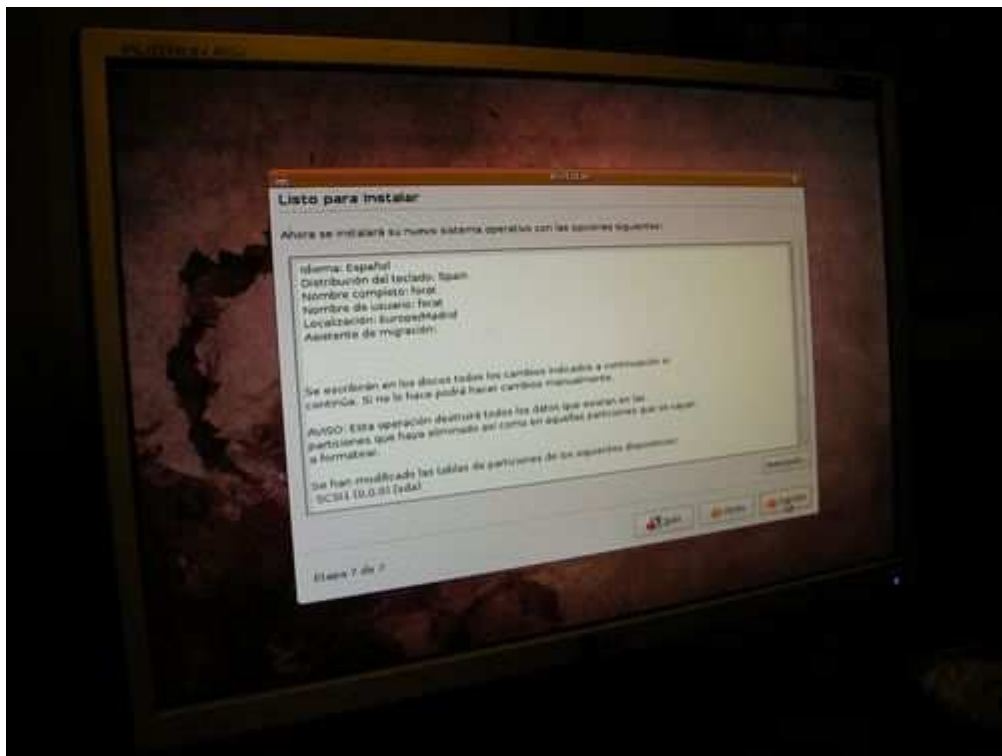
Listo para instalar

Ahora se instalará su nuevo sistema operativo con las opciones siguientes:

Idioma: Español
Distribución del teclado: Spain
Nombre completo: forat
Nombre de usuario: forat
Localización: Europe/Madrid
Asistente de migración:

Se escribirán en los discos todos los cambios indicados a continuación si continúa. Si no lo hace podrá hacer cambios manualmente.

AVISO: Esta operación destruirá todos los datos que existan en las particiones que haya eliminado así como en aquellas particiones que se vayan a formatear.

Se han modificado las tablas de particiones de los siguientes dispositivos:
SCSI1 (0,0,0) (sda)

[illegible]

Salir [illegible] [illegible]

Etapa 7 de 7